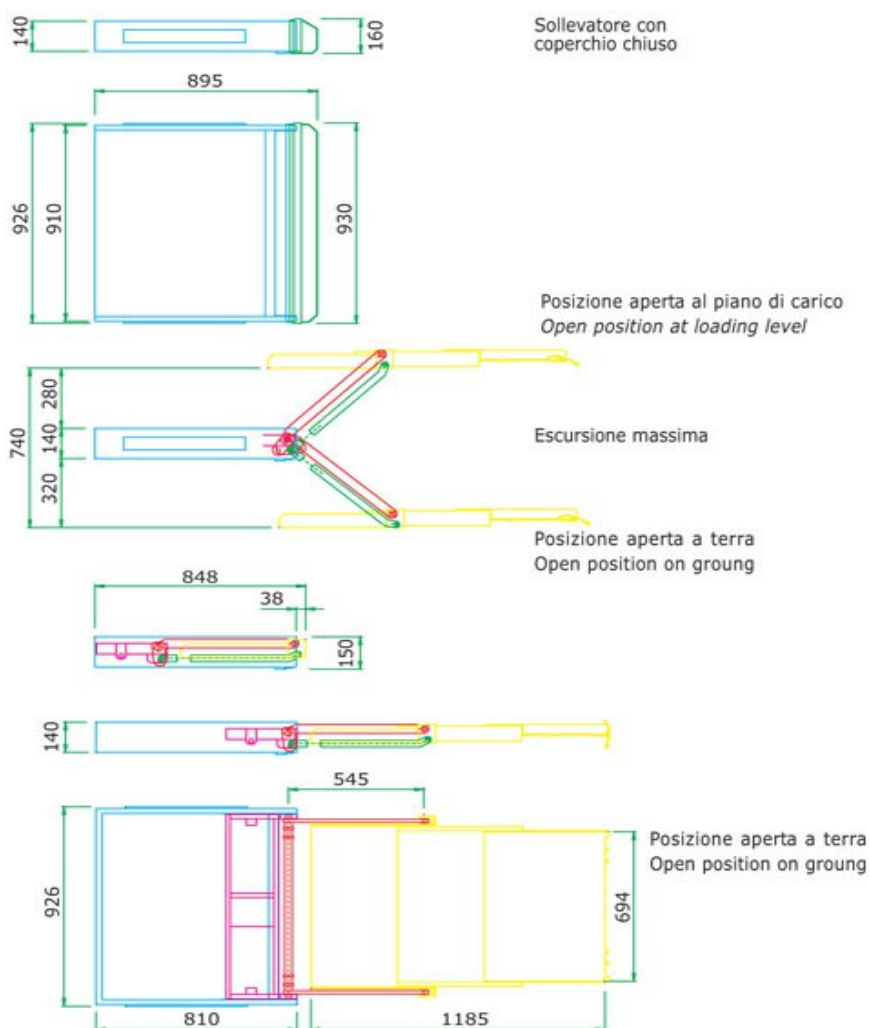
140
160
Sollevatore con coperchio chiuso

895

926
910
930

Posizione aperta al piano di carico
*Open position at loading level*

740
280
140
320

Escursione massima

Posizione aperta a terra
Open position on groung

848
38
150

140

545

926
694

Posizione aperta a terra
Open position on groung

810
1185